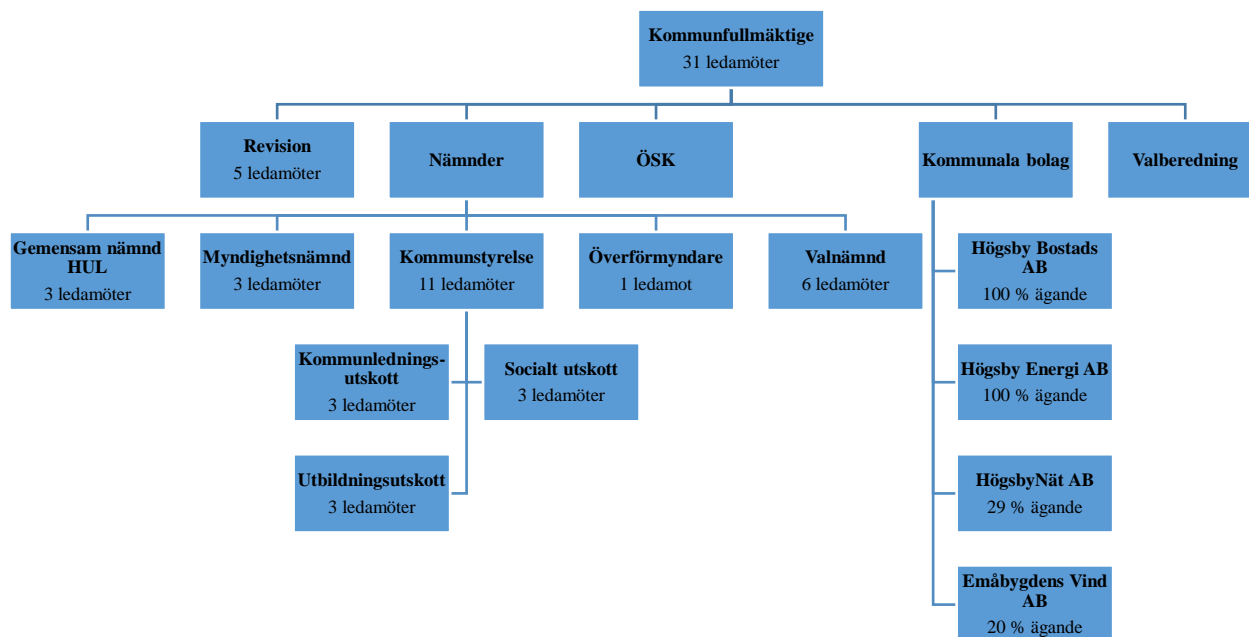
Kommunfullmäktige
31 ledamöter

Revision
5 ledamöter

Nämnder

ÖSK

Kommunala bolag

Valberedning

Gemensam nämnd HUL
3 ledamöter

Myndighetsnämnd
3 ledamöter

Kommunstyrelse
11 ledamöter

Överförmyndare
1 ledamot

Valnämnd
6 ledamöter

Kommunledningsutskott
3 ledamöter

Socialt utskott
3 ledamöter

Utbildningsutskott
3 ledamöter

Högsby Bostads AB
100 % ägande

Högsby Energi AB
100 % ägande

HögsbyNät AB
29 % ägande

Emåbygdens Vind AB
20 % ägande